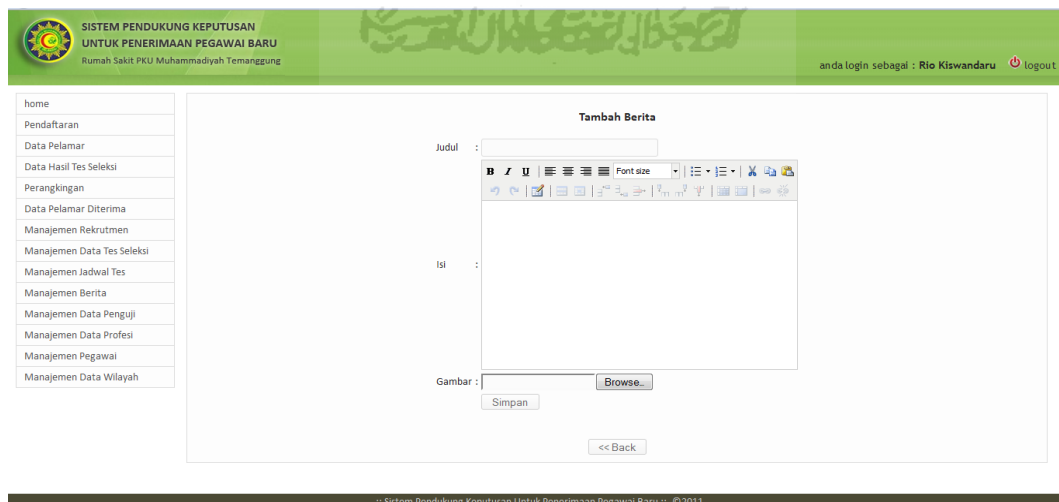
SISTEM PENDUKUNG KEPUTUSAN
UNTUK PENERIMAAN PEGAWAI BARU
Rumah Sakit PKU Muhammadiyah Temanggung

anda login sebagai : Rio Kiswandaru logout

home
Pendaftaran
Data Pelamar
Data Hasil Tes Seleksi
Perangkingan
Data Pelamar Diterima
Manajemen Rekrutmen
Manajemen Data Tes Seleksi
Manajemen Jadwal Tes
Manajemen Berita
Manajemen Data Penguji
Manajemen Data Profesi
Manajemen Pegawai
Manajemen Data Wilayah

Tambah Berita

Judul :

B I U Font size

Isi :

Gambar : Browse...

Simpan

<< Back

:: Sistem Pendukung Keputusan Untuk Penerimaan Pegawai Baru :: ©2011